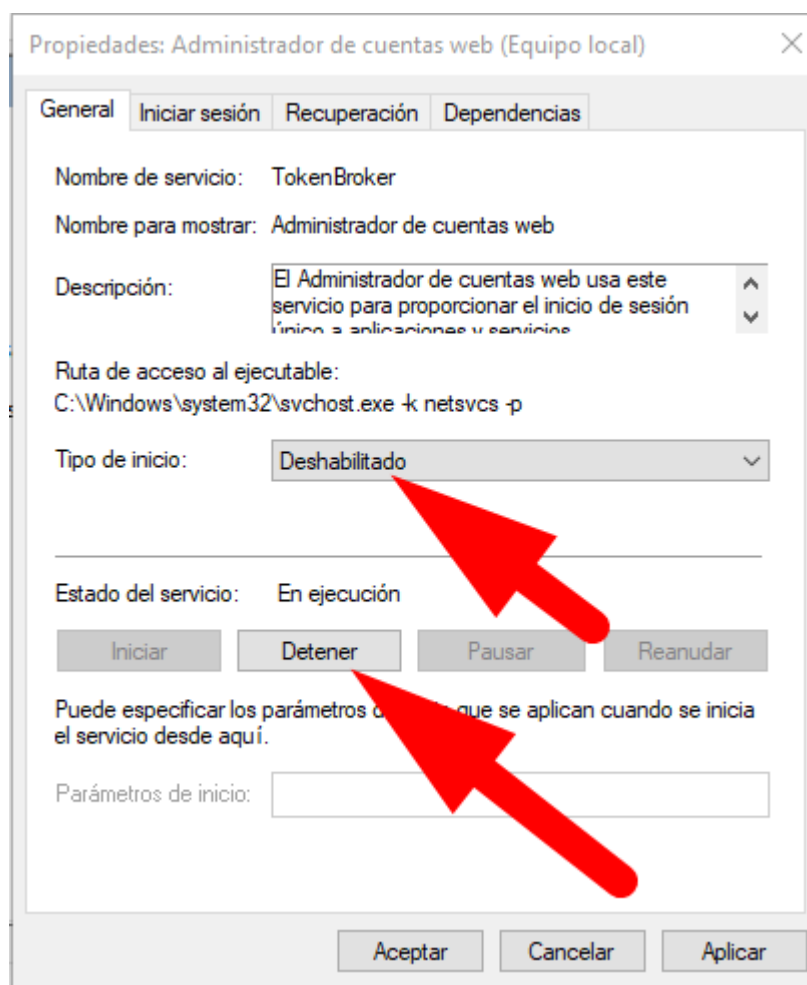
Propiedades: Administrador de cuentas web (Equipo local)

General | Iniciar sesión | Recuperación | Dependencias

Nombre de servicio: TokenBroker

Nombre para mostrar: Administrador de cuentas web

Descripción: El Administrador de cuentas web usa este servicio para proporcionar el inicio de sesión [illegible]

Ruta de acceso al ejecutable:
C:\Windows\system32\svchost.exe -k netsvcs -p

Tipo de inicio: Deshabilitado

Estado del servicio: En ejecución

Iniciar | Detener | Pausar | Reanudar

Puede especificar los parámetros d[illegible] que se aplican cuando se inicia el servicio desde aquí.

Parámetros de inicio:

Aceptar | Cancelar | Aplicar